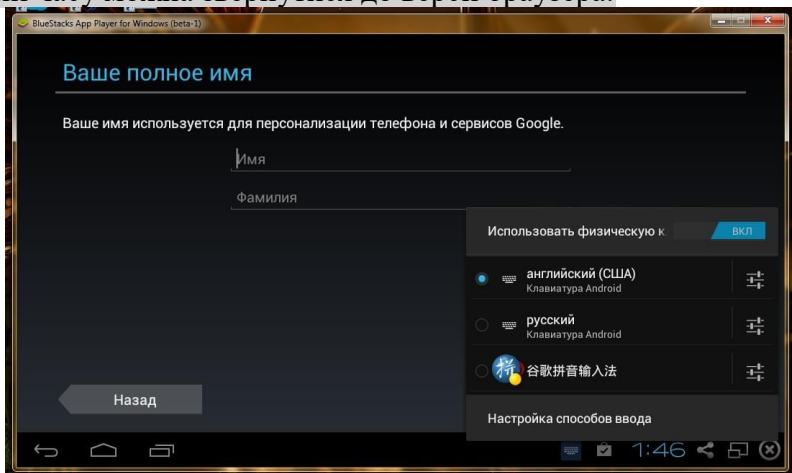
BlueStacks App Player for Windows (beta-1)

Ваше полное имя

Ваше имя используется для персонализации телефона и сервисов Google.

Имя

Фамилия

Использовать физическую к

ВКЛ

английский (США)
Клавиатура Android

русский
Клавиатура Android

谷歌拼音输入法

Настройка способов ввода

Назад

1:46